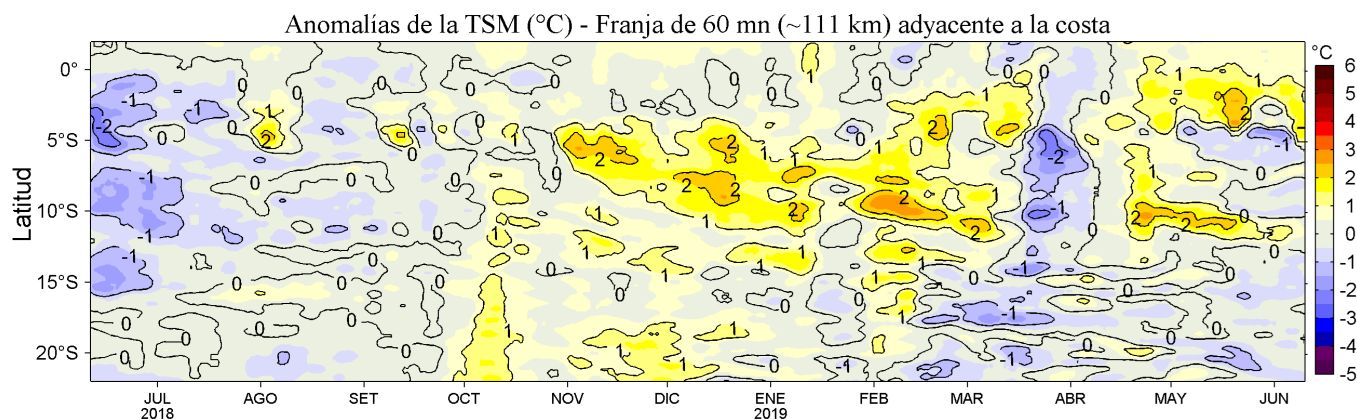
Anomalías de la TSM (°C) - Franja de 60 mn (~111 km) adyacente a la costa

Latitud

0°
5°S
10°S
15°S
20°S

JUL
2018
AGO
SET
OCT
NOV
DIC
ENE
2019
FEB
MAR
ABR
MAY
JUN

°C
6
5
4
3
2
1
0
-1
-2
-3
-4
-5

0 -1 -2 1 2 0 -1 0 1 0 0 0 0 0 0 0 0 0 1 1 1 2 2 2 2 2 1 1 1 1 1 1 0 1 1 2 2 2 1 1 0 1 0 -2 -1 0 -1 -1 0 0 1 2 2 0 1 -1 1 0 -1 -1 0 0 0 0